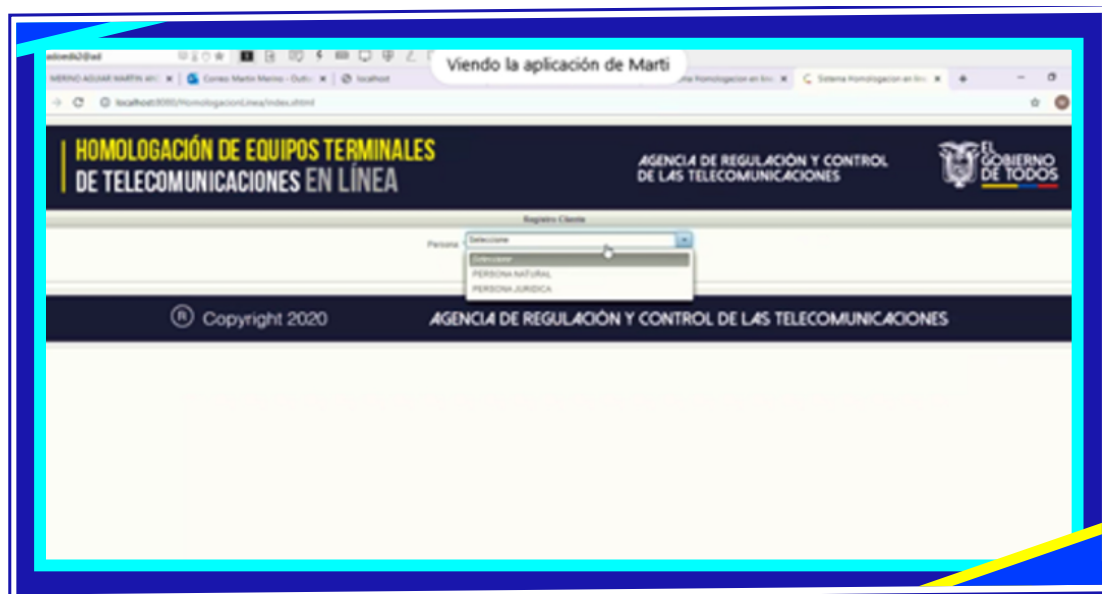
Viendo la aplicación de Marti

MERINO AGUIAR MARTIN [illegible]
Correo: Martin Merino - Outlo
localhost
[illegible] Homologacion en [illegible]
Sistema Homologacion en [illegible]

localhost:8080/HomologacionLinea/index.xhtml

HOMOLOGACIÓN DE EQUIPOS TERMINALES DE TELECOMUNICACIONES EN LÍNEA

AGENCIA DE REGULACIÓN Y CONTROL DE LAS TELECOMUNICACIONES

EL GOBIERNO DE TODOS

Registro Cliente

Persona: Seleccione

Seleccione
PERSONA NATURAL
PERSONA JURIDICA

® Copyright 2020

AGENCIA DE REGULACIÓN Y CONTROL DE LAS TELECOMUNICACIONES